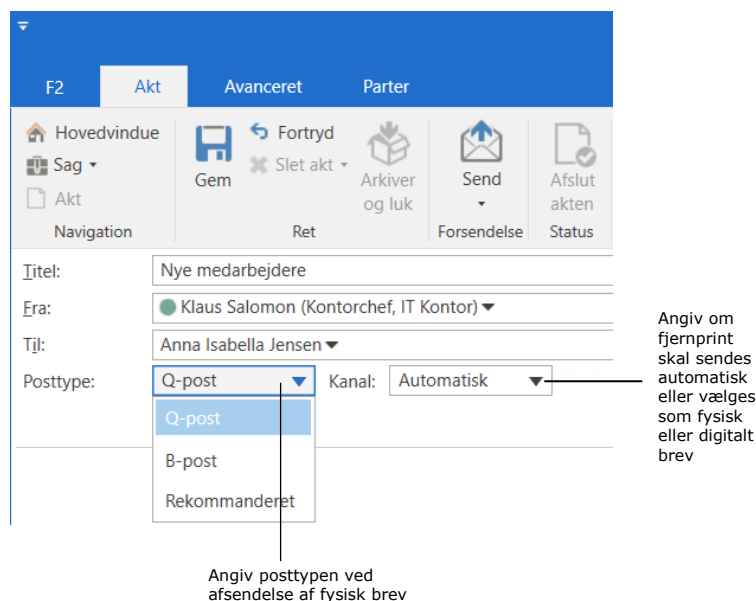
F2 Akt Avanceret Parter

Hovedvindue
Sag
Akt
Navigation

Gem
Fortryd
Slet akt
Arkiver og luk
Ret

Send
Forsendelse

Afslut akten
Status

Titel: Nye medarbejdere
Fra: Klaus Salomon (Kontorchef, IT Kontor)
Til: Anna Isabella Jensen
Posttype: Q-post Kanal: Automatisk

Q-post
B-post
Rekommanderet

Angiv om fjernprint skal sendes automatisk eller vælges som fysisk eller digitalt brev

Angiv posttypen ved afsendelse af fysisk brev